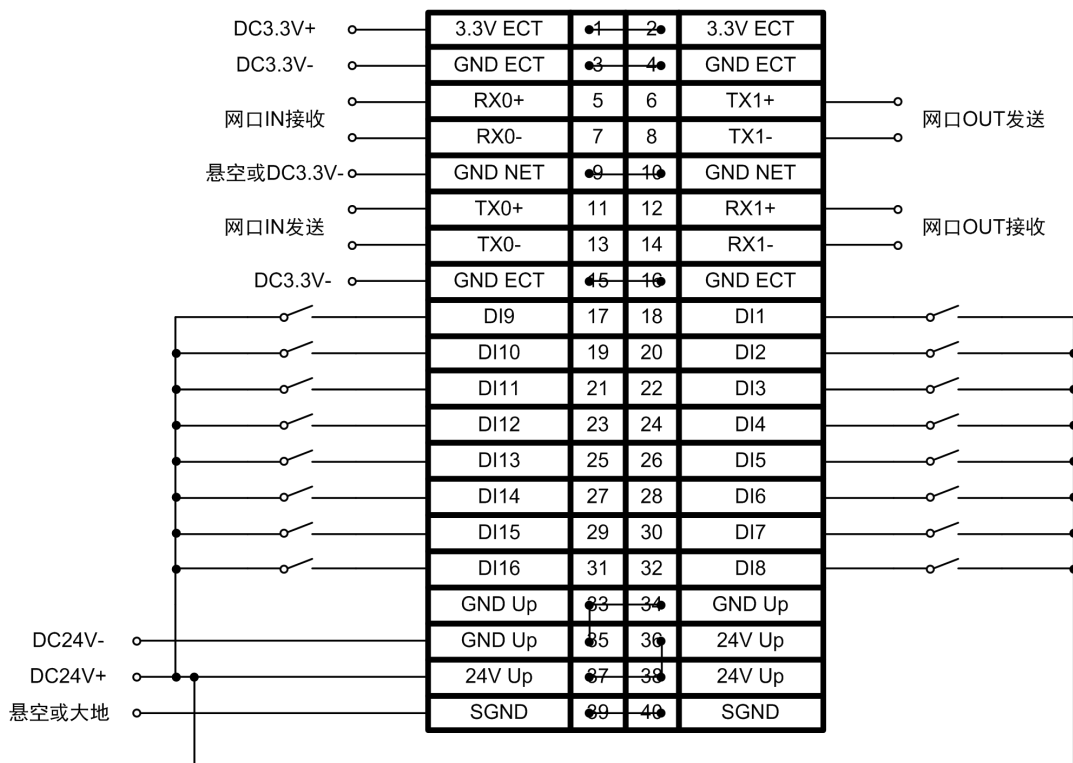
DC3.3V+
DC3.3V-
网口IN接收
悬空或DC3.3V-
网口IN发送
DC3.3V-

| 3.3V ECT | 1 | 2 | 3.3V ECT |
|---|---|---|---|
| GND ECT | 3 | 4 | GND ECT |
| RX0+ | 5 | 6 | TX1+ |
| RX0- | 7 | 8 | TX1- |
| GND NET | 9 | 10 | GND NET |
| TX0+ | 11 | 12 | RX1+ |
| TX0- | 13 | 14 | RX1- |
| GND ECT | 15 | 16 | GND ECT |
| DI9 | 17 | 18 | DI1 |
| DI10 | 19 | 20 | DI2 |
| DI11 | 21 | 22 | DI3 |
| DI12 | 23 | 24 | DI4 |
| DI13 | 25 | 26 | DI5 |
| DI14 | 27 | 28 | DI6 |
| DI15 | 29 | 30 | DI7 |
| DI16 | 31 | 32 | DI8 |
| GND Up | 33 | 34 | GND Up |
| GND Up | 35 | 36 | 24V Up |
| 24V Up | 37 | 38 | 24V Up |
| SGND | 39 | 40 | SGND |

网口OUT发送
网口OUT接收

DC24V-
DC24V+
悬空或大地